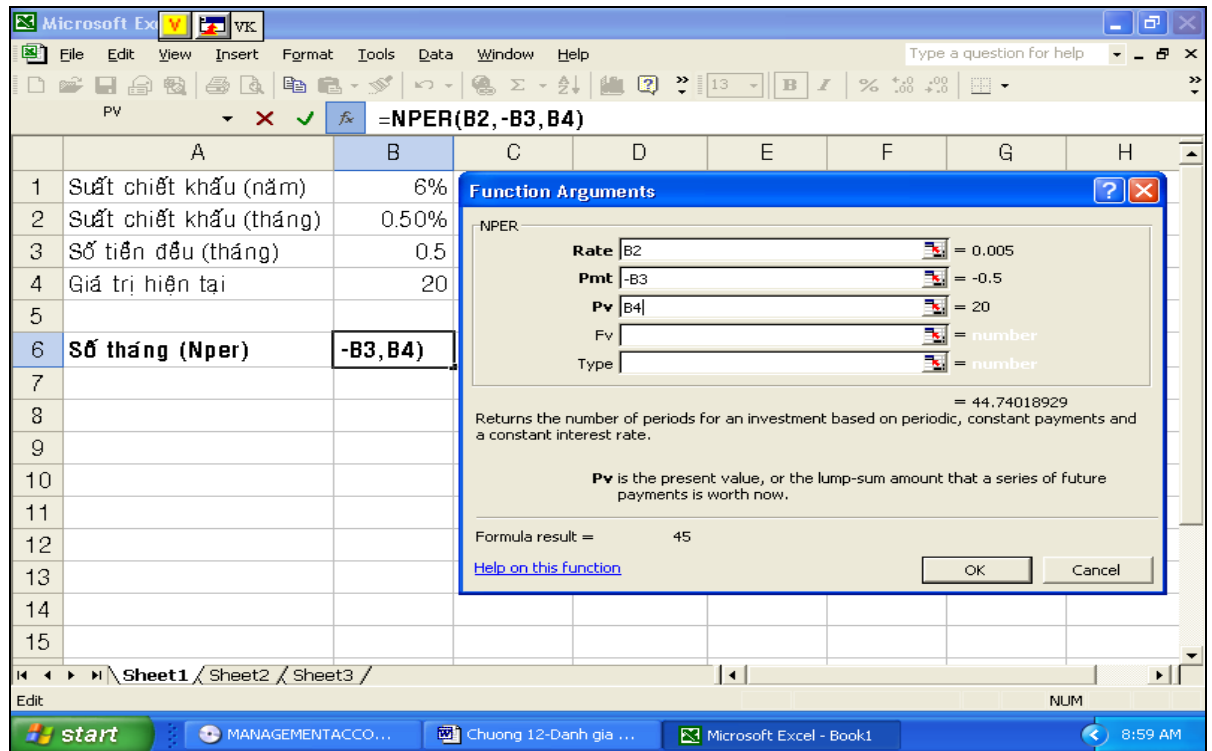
Microsoft Ex V VK

File Edit View Insert Format Tools Data Window Help

Type a question for help

13 B I % ,00 ,00

PV =NPER(B2,-B3,B4)

|  | A | B | C | D | E | F | G | H |
|---|---|---|---|---|---|---|---|---|
| 1 | Suất chiết khấu (năm) | 6% |  |  |  |  |  |  |
| 2 | Suất chiết khấu (tháng) | 0.50% |  |  |  |  |  |  |
| 3 | Số tiền đều (tháng) | 0.5 |  |  |  |  |  |  |
| 4 | Giá trị hiện tại | 20 |  |  |  |  |  |  |
| 5 |  |  |  |  |  |  |  |  |
| 6 | Số tháng (Nper) | -B3,B4) |  |  |  |  |  |  |
| 7 |  |  |  |  |  |  |  |  |
| 8 |  |  |  |  |  |  |  |  |
| 9 |  |  |  |  |  |  |  |  |
| 10 |  |  |  |  |  |  |  |  |
| 11 |  |  |  |  |  |  |  |  |
| 12 |  |  |  |  |  |  |  |  |
| 13 |  |  |  |  |  |  |  |  |
| 14 |  |  |  |  |  |  |  |  |
| 15 |  |  |  |  |  |  |  |  |

Function Arguments

NPER

Rate B2 = 0.005

Pmt -B3 = -0.5

Pv B4 = 20

Fv = number

Type = number

= 44.74018929

Returns the number of periods for an investment based on periodic, constant payments and a constant interest rate.

Pv is the present value, or the lump-sum amount that a series of future payments is worth now.

Formula result = 45

Help on this function

OK Cancel

Sheet1 Sheet2 Sheet3

Edit NUM

start MANAGEMENTACCO... Chuong 12-Danh gia ... Microsoft Excel - Book1 8:59 AM